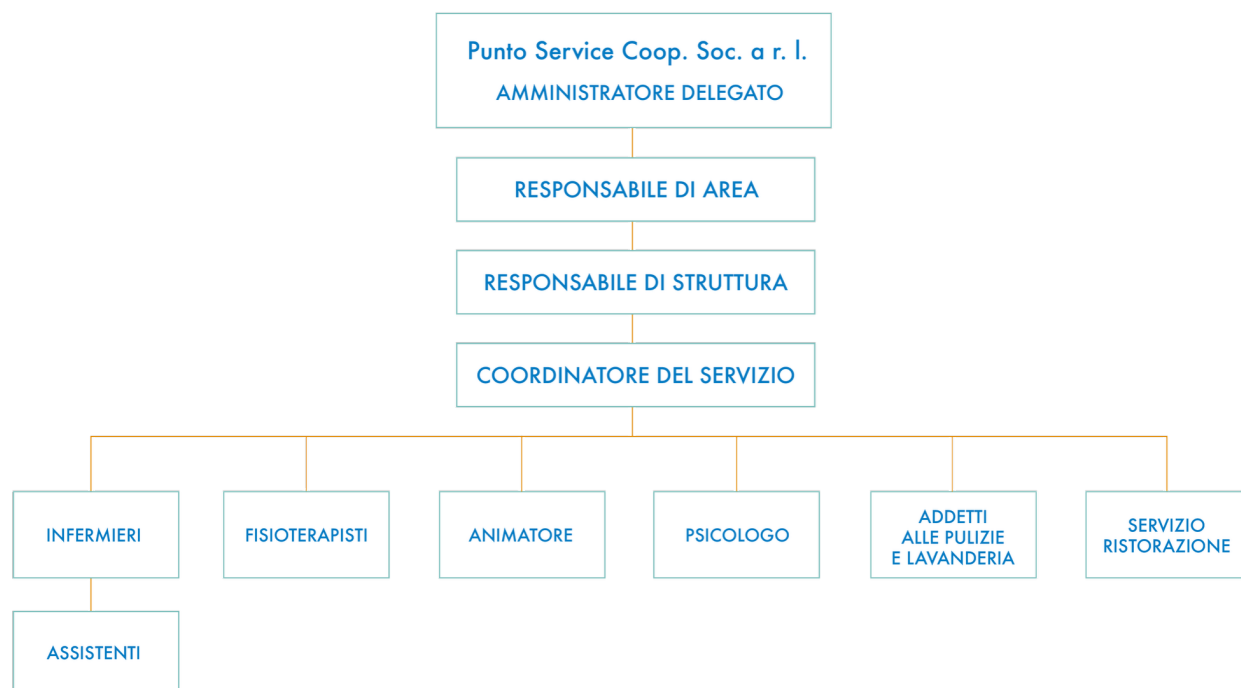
Punto Service Coop. Soc. a r. l.
AMMINISTRATORE DELEGATO

RESPONSABILE DI AREA

RESPONSABILE DI STRUTTURA

COORDINATORE DEL SERVIZIO

INFERMIERI

FISIOTERAPISTI

ANIMATORE

PSICOLOGO

ADDETTI ALLE PULIZIE E LAVANDERIA

SERVIZIO RISTORAZIONE

ASSISTENTI